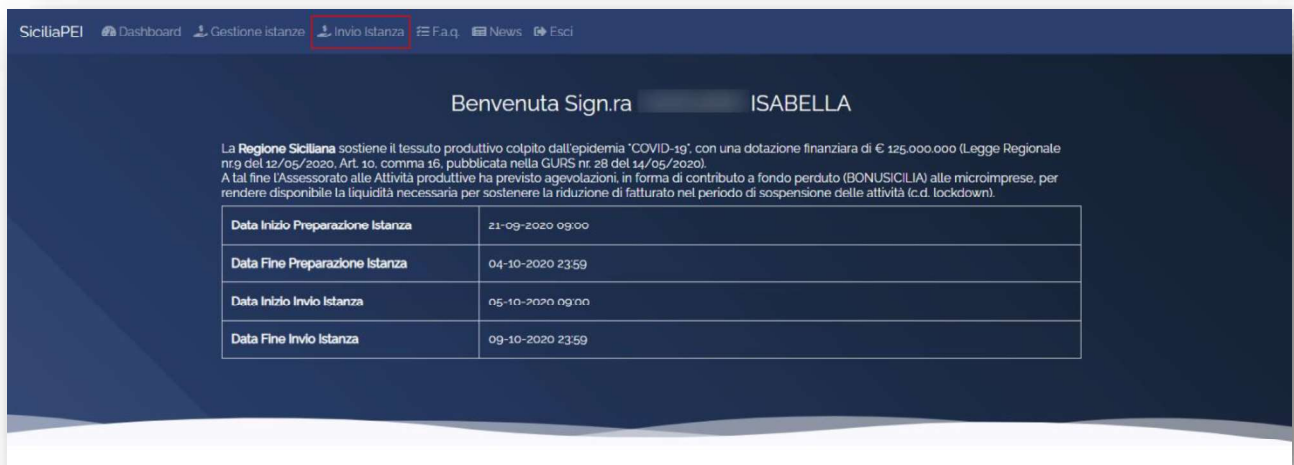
SiciliaPEI Dashboard Gestione istanze Invio Istanza F.a.q. News Esci

Benvenuta Sign.ra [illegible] ISABELLA

La **Regione Siciliana** sostiene il tessuto produttivo colpito dall'epidemia "COVID-19", con una dotazione finanziara di € 125.000.000 (Legge Regionale nr.9 del 12/05/2020, Art. 10, comma 16, pubblicata nella GURS nr. 28 del 14/05/2020).
A tal fine l'Assessorato alle Attività produttive ha previsto agevolazioni, in forma di contributo a fondo perduto (BONUSICILIA) alle microimprese, per rendere disponibile la liquidità necessaria per sostenere la riduzione di fatturato nel periodo di sospensione delle attività (c.d. lockdown).

| Data Inizio Preparazione Istanza | 21-09-2020 09:00 |
|---|---|
| Data Fine Preparazione Istanza | 04-10-2020 23:59 |
| Data Inizio Invio Istanza | 05-10-2020 09:00 |
| Data Fine Invio Istanza | 09-10-2020 23:59 |